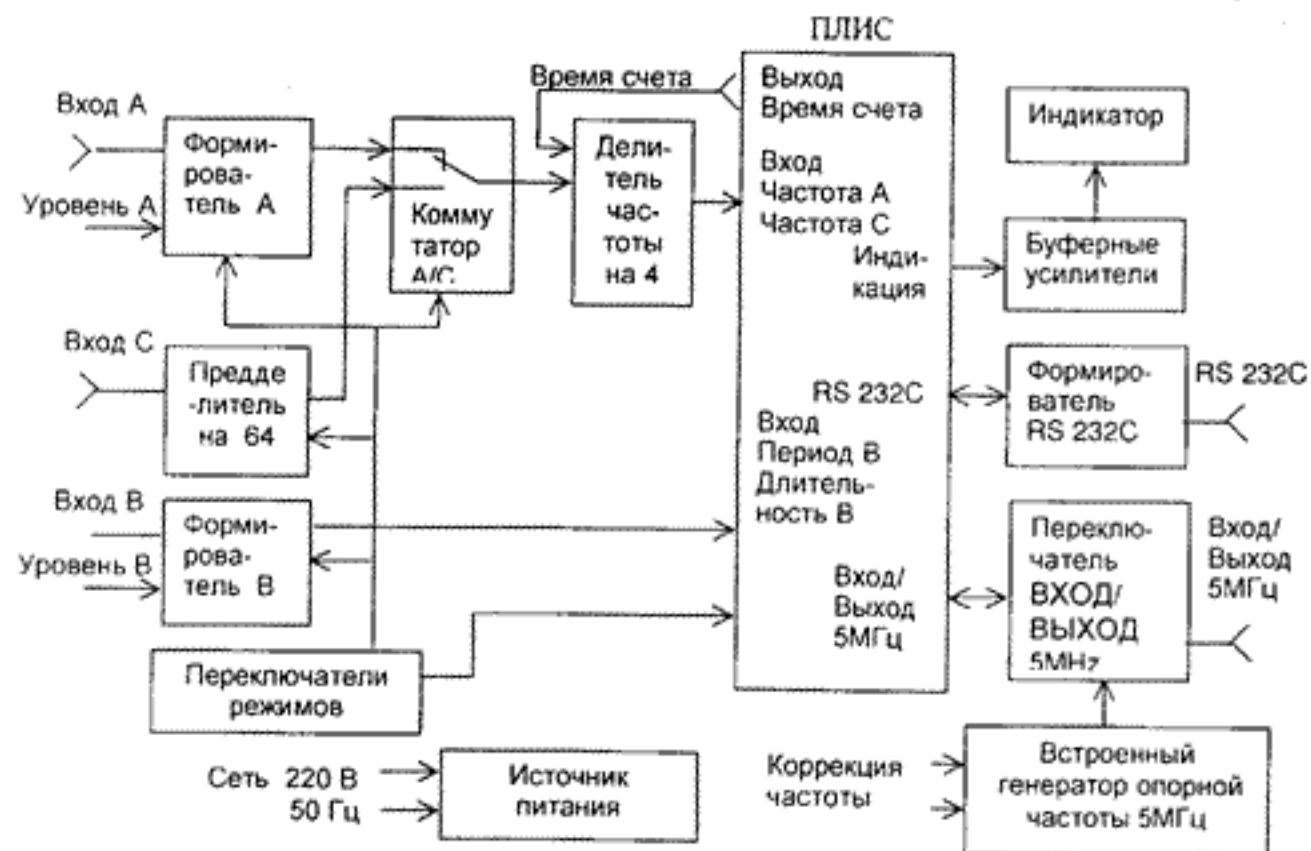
ПЛИС

Время счета

Вход А

Уровень А

Формирователь А

Коммутатор А/С

Делитель частоты на 4

Выход Время счета

Вход Частота А Частота С

Индикация

Индикатор

Буферные усилители

Вход С

Преддепитель на 64

RS 232C

Формирователь RS 232C

RS 232C

Вход Период В Длительность В

Вход В

Уровень В

Формирователь В

Вход/ Выход 5МГц

Переключатель ВХОД/ ВЫХОД 5MHz

Вход/ Выход 5МГц

Переключатели режимов

Сеть 220 В 50 Гц

Источник питания

Коррекция частоты

Встроенный генератор опорной частоты 5МГц